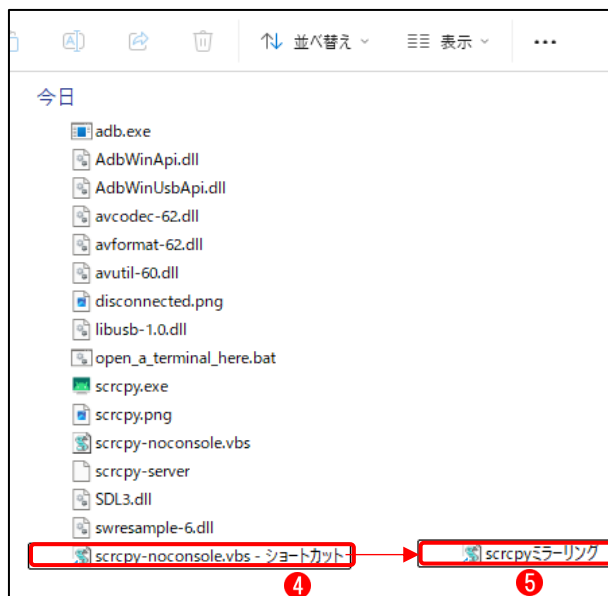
並べ替え 表示 ...

今日

adb.exe

AdbWinApi.dll

AdbWinUsbApi.dll

avcodec-62.dll

avformat-62.dll

avutil-60.dll

disconnected.png

libusb-1.0.dll

open_a_terminal_here.bat

scrcpy.exe

scrcpy.png

scrcpy-noconsole.vbs

scrcpy-server

SDL3.dll

swresample-6.dll

scrcpy-noconsole.vbs - ショートカット

scrcpyミラーリング

4

5